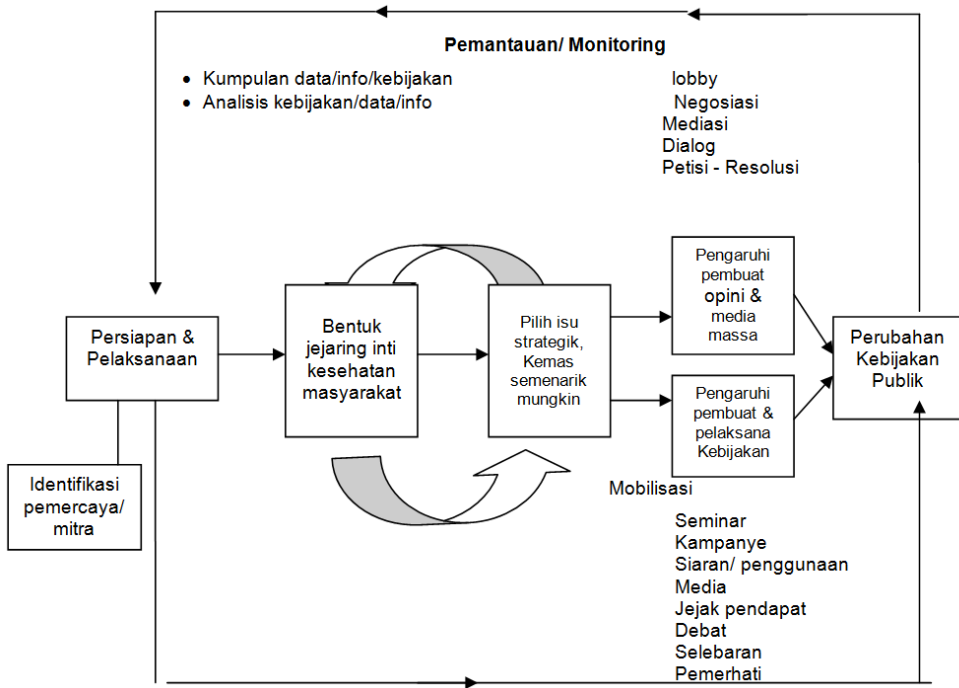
Pemantauan/ Monitoring

- Kumpulan data/info/kebijakan
- Analisis kebijakan/data/info

lobby
Negosiasi
Mediasi
Dialog
Petisi - Resolusi

Persiapan & Pelaksanaan

Bentuk jejaring inti kesehatan masyarakat

Pilih isu strategik, Kemas semenarik mungkin

Pengaruhi pembuat opini & media massa

Pengaruhi pembuat & pelaksana Kebijakan

Perubahan Kebijakan Publik

Identifikasi pemercaya/ mitra

Mobilisasi

Seminar
Kampanye
Siaran/ penggunaan Media
Jejak pendapat
Debat
Selebaran
Pemerhati